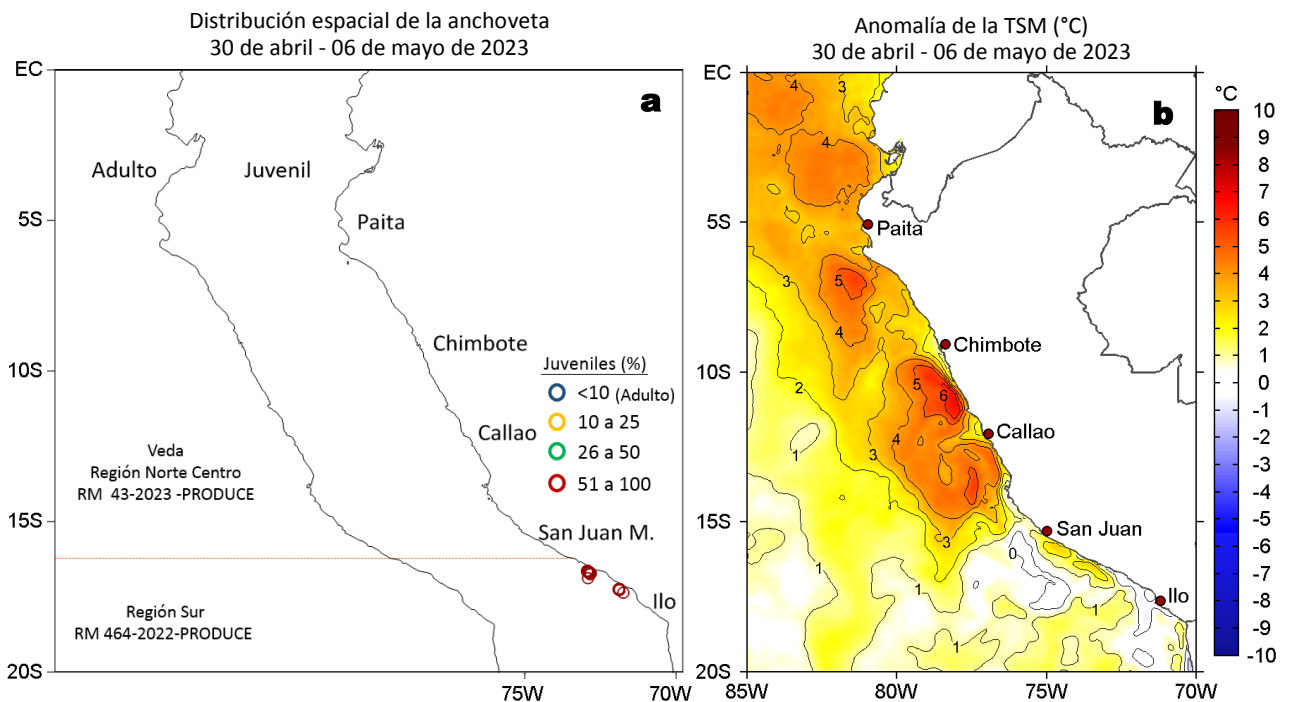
Distribución espacial de la anchoveta
30 de abril - 06 de mayo de 2023

a

EC

5S

10S

15S

20S

Adulto

Juvenil

Paita

Chimbote

Callao

San Juan M.

Ilo

Juveniles (%)
<10 (Adulto)
10 a 25
26 a 50
51 a 100

Veda
Región Norte Centro
RM 43-2023 -PRODUCE

Región Sur
RM 464-2022-PRODUCE

75W

70W

Anomalía de la TSM (°C)
30 de abril - 06 de mayo de 2023

b

EC

5S

10S

15S

20S

Paita

Chimbote

Callao

San Juan

Ilo

4 3 4 3 5 4 2 1 5 6 4 3 3 1 0 1 1 1 1

85W

80W

75W

70W

°C
10
9
8
7
6
5
4
3
2
1
0
-1
-2
-3
-4
-5
-6
-7
-8
-9
-10